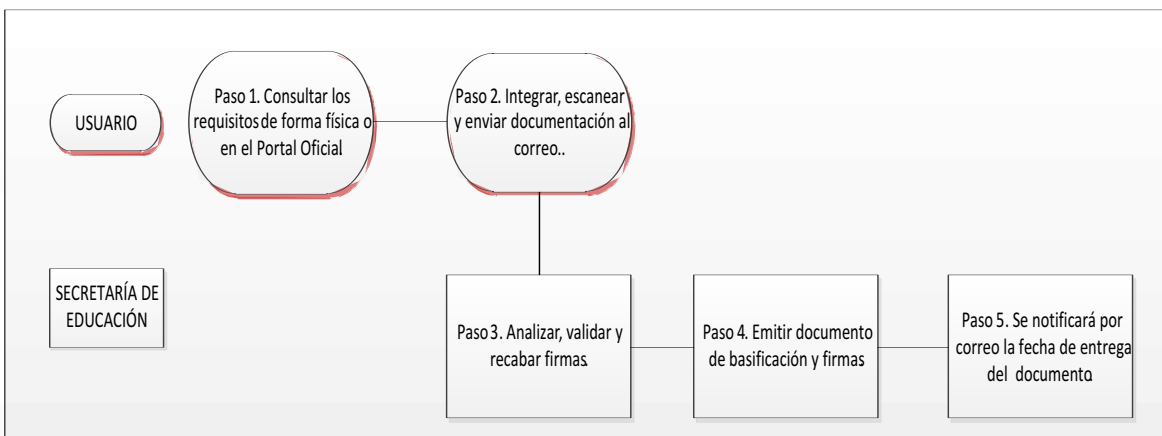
USUARIO

Paso 1. Consultar los requisitos de forma física o en el Portal Oficial

Paso 2. Integrar, escanear y enviar documentación al correo..

SECRETARÍA DE EDUCACIÓN

Paso 3. Analizar, validar y recabar firmas.

Paso 4. Emitir documento de basificación y firmas

Paso 5. Se notificará por correo la fecha de entrega del documento